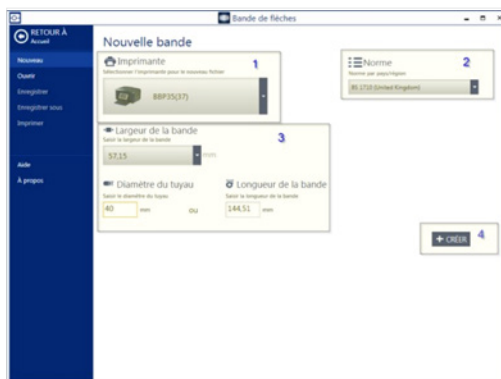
Bande de flèches

RETOUR À
Accueil

Nouveau
Ouvrir
Enregistrer
Enregistrer sous
Imprimer

Aide
À propos

Nouvelle bande

Imprimante
Sélectionner l'imprimante pour le nouveau fichier
BBP35(37)
1

Norme
Norme par pays/région
BS 1710 (United Kingdom)
2

Largeur de la bande
Saisir la largeur de la bande
57,15
mm
3

Diamètre du tuyau
Saisir le diamètre du tuyau
40
mm
ou

Longueur de la bande
Saisir la longueur de la bande
144,51
mm

+ CRÉER
4